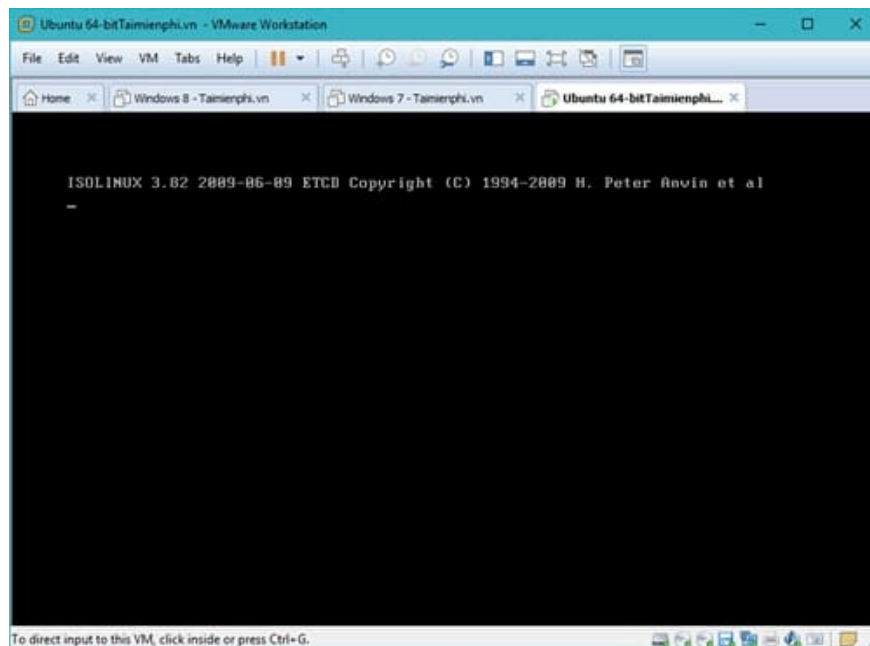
Ubuntu 64-bitTaimienphi.vn - VMware Workstation

File Edit View VM Tabs Help

Home × Windows 8 - Taimienphi.vn × Windows 7 - Taimienphi.vn × Ubuntu 64-bitTaimienphi.... ×

ISOLINUX 3.82 2009-06-09 ETCD Copyright (C) 1994-2009 H. Peter Anvin et al
_

To direct input to this VM, click inside or press Ctrl+G.